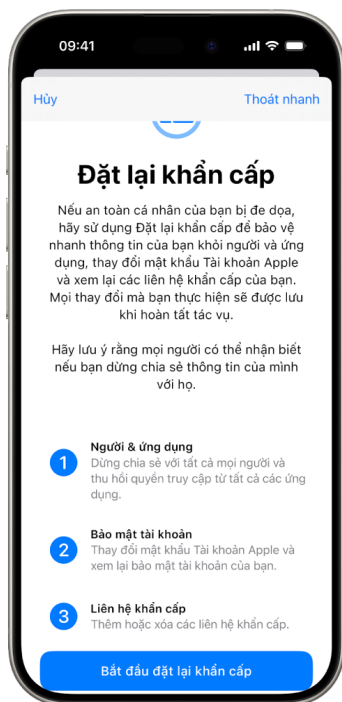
09:41

Hủy

Thoát nhanh

Đặt lại khẩn cấp

Nếu an toàn cá nhân của bạn bị đe dọa, hãy sử dụng Đặt lại khẩn cấp để bảo vệ nhanh thông tin của bạn khỏi người và ứng dụng, thay đổi mật khẩu Tài khoản Apple và xem lại các liên hệ khẩn cấp của bạn. Mọi thay đổi mà bạn thực hiện sẽ được lưu khi hoàn tất tác vụ.

Hãy lưu ý rằng mọi người có thể nhận biết nếu bạn dừng chia sẻ thông tin của mình với họ.

1 Người & ứng dụng
Dừng chia sẻ với tất cả mọi người và thu hồi quyền truy cập từ tất cả các ứng dụng.

2 Bảo mật tài khoản
Thay đổi mật khẩu Tài khoản Apple và xem lại bảo mật tài khoản của bạn.

3 Liên hệ khẩn cấp
Thêm hoặc xóa các liên hệ khẩn cấp.

Bắt đầu đặt lại khẩn cấp